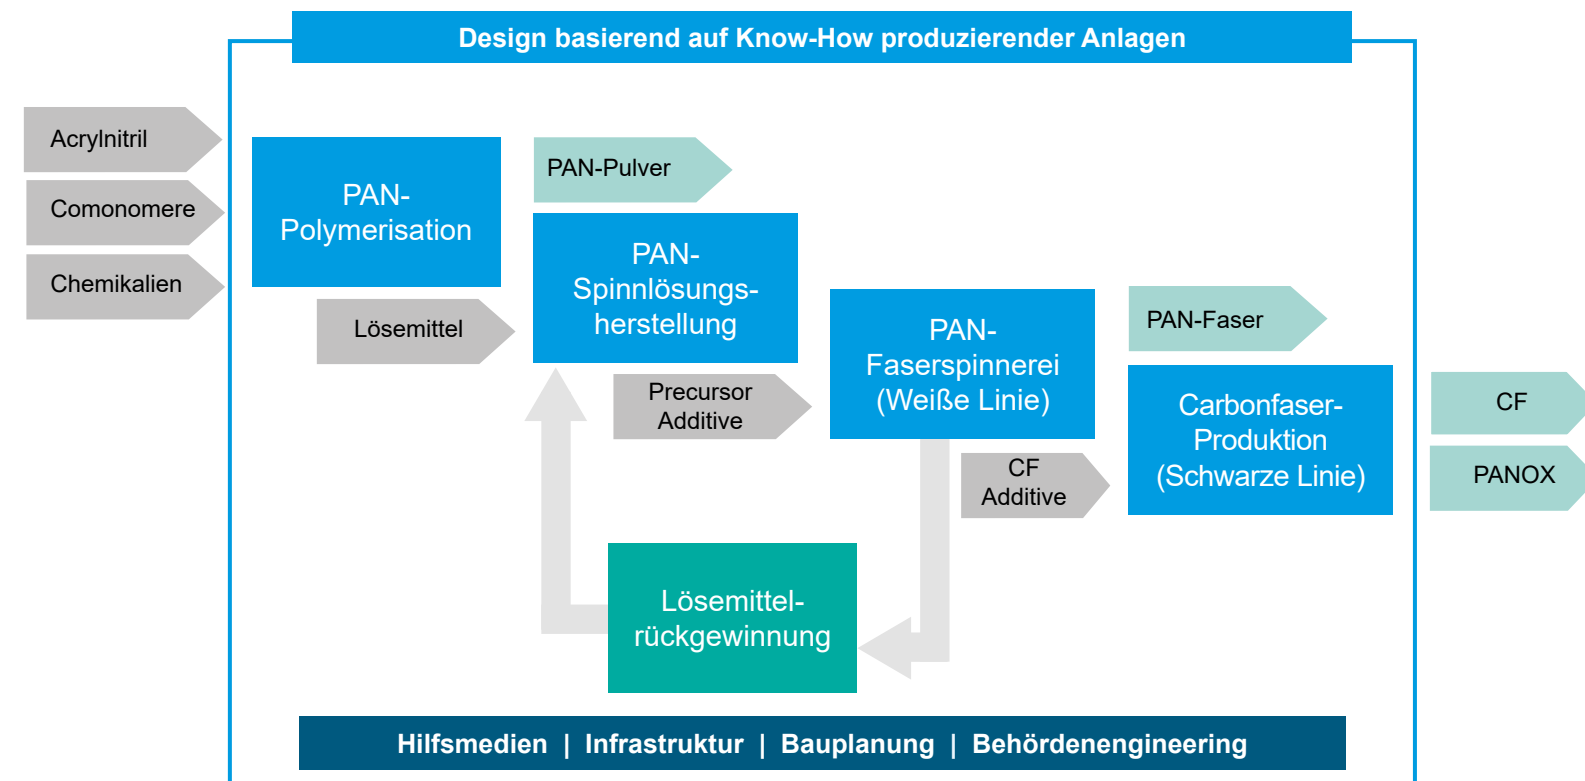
Design basierend auf Know-How produzierender Anlagen

Acrylnitril

Comonomere

Chemikalien

PAN-Polymerisation

Lösemittel

PAN-Pulver

PAN-Spinnlösungsherstellung

Precursor Additive

PAN-Faserspinnerei (Weiße Linie)

CF Additive

PAN-Faser

Carbonfaser-Produktion (Schwarze Linie)

CF

PANOX

Lösemittelrückgewinnung

Hilfsmedien | Infrastruktur | Bauplanung | Behördenengineering